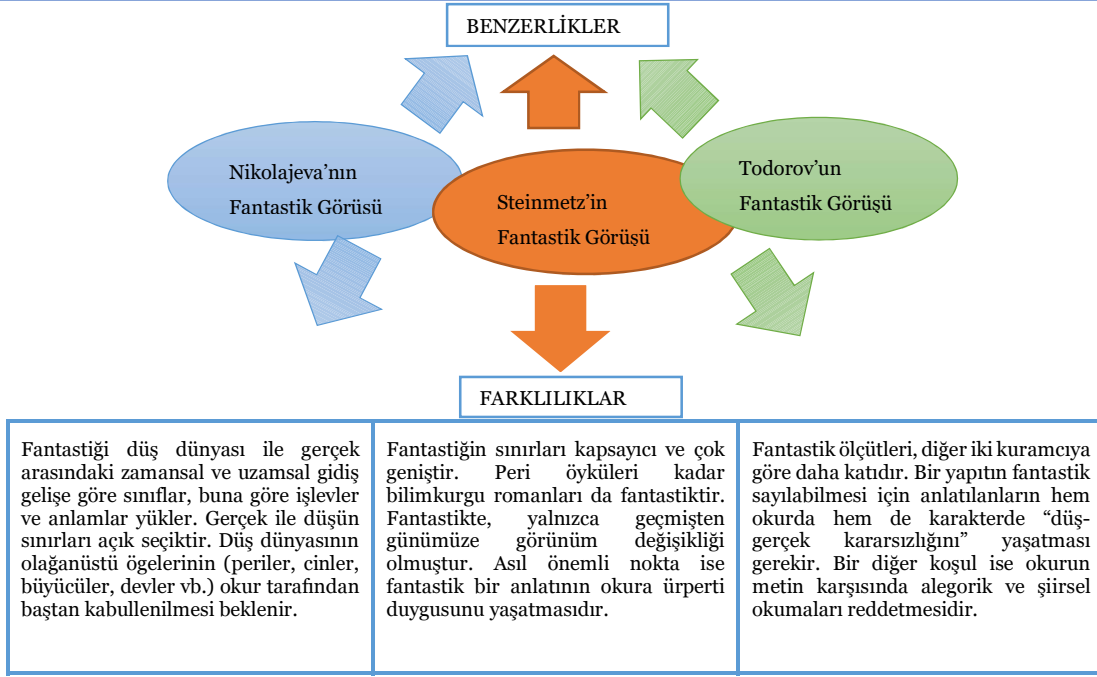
BENZERLİKLER

Nikolajeva'nın Fantastik Görüsü

Steinmetz'in Fantastik Görüşü

Todorov'un Fantastik Görüşü

FARKLILIKLAR

| Fantastiği düş dünyası ile gerçek arasındaki zamansal ve uzamsal gidiş gelişe göre sınıflar, buna göre işlevler ve anlamlar yükler. Gerçek ile düşün sınırları açık seçiktir. Düş dünyasının olağanüstü ögelerinin (periler, cinler, büyücüler, devler vb.) okur tarafından baştan kabullenilmesi beklenir. | Fantastiğin sınırları kapsayıcı ve çok geniştir. Peri öyküleri kadar bilimkurgu romanları da fantastiktir. Fantastikte, yalnızca geçmişten günümüze görünüm değişikliği olmuştur. Asıl önemli nokta ise fantastik bir anlatının okura ürperti duygusunu yaşatmasıdır. | Fantastik ölçütleri, diğer iki kuramcıya göre daha katıdır. Bir yapıtın fantastik sayılabilmesi için anlatılanların hem okurda hem de karakterde "düş-gerçek kararsızlığını" yaşatması gerekir. Bir diğer koşul ise okurun metin karşısında alegorik ve şiirsel okumaları reddetmesidir. |